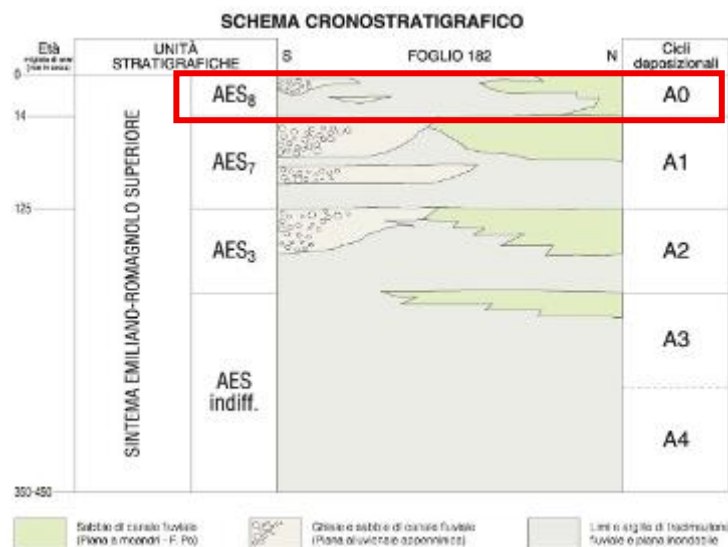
SCHEMA CRONOSTRATIGRAFICO

| Età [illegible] | UNITÀ STRATIGRAFICHE | | S FOGLIO 182 N | Cicli deposizionali |
|---|---|---|---|---|
| 0 | SINTEMA EMILIANO-ROMAGNOLO SUPERIORE | $AES_8$ | | A0 |
| 14 | | $AES_7$ | | A1 |
| 125 | | $AES_3$ | | A2 |
| | | AES indiff. | | A3 |
| | | | | A4 |
| 350-450 | | | | |

Sabbie di canale fluviale (Piana a meandri - F. Po)

Ghiaie e sabbie di canale fluviale (Piana alluvionale appenninica)

Limi e argille di tracimazione fluviale e piana inondabile